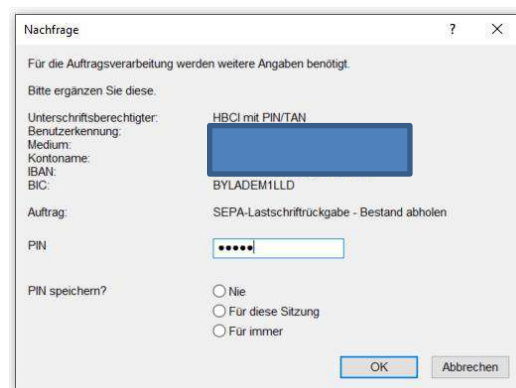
Nachfrage

? X

Für die Auftragsverarbeitung werden weitere Angaben benötigt.

Bitte ergänzen Sie diese.

| | |
|---|---|
| Unterschriftsberechtigter: | HBCI mit PIN/TAN |
| Benutzerkennung: | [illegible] |
| Medium: | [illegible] |
| Kontoname: | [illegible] |
| IBAN: | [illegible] |
| BIC: | BYLADEM1LLD |
| Auftrag: | SEPA-Lastschriftrückgabe - Bestand abholen |
| PIN | ••••• |

PIN speichern?
Nie
Für diese Sitzung
Für immer

OK Abbrechen